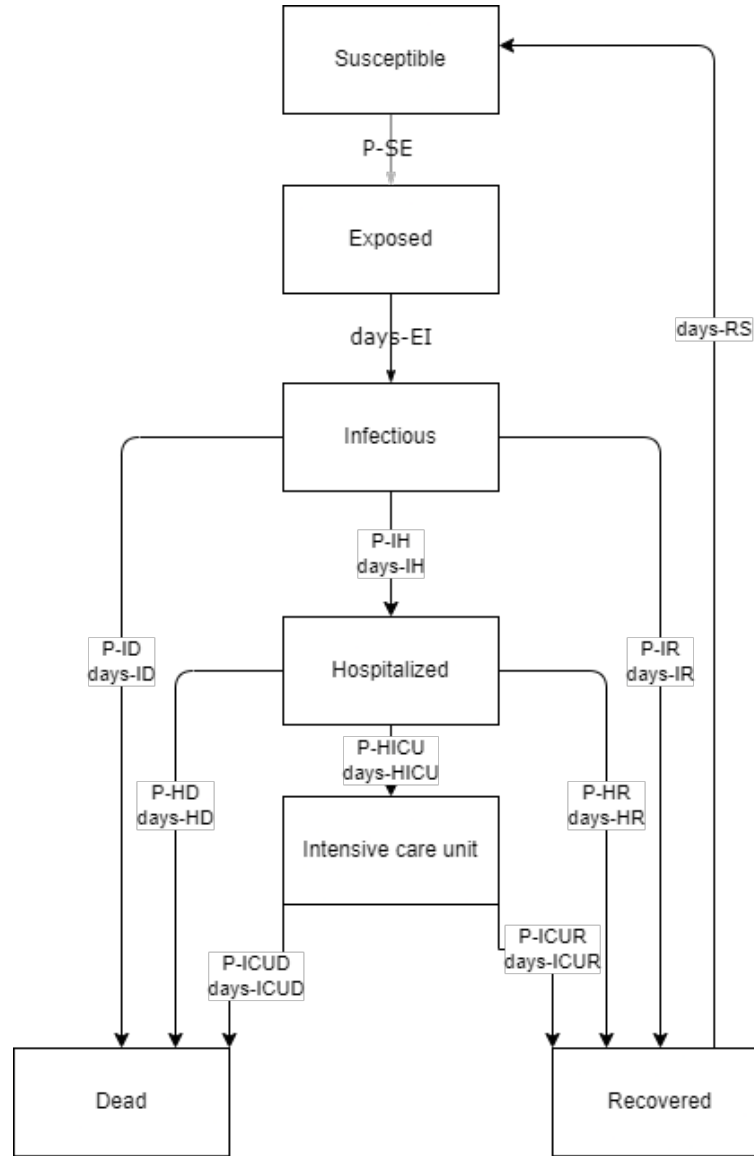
Susceptible

P-SE

Exposed

days-EI

days-RS

Infectious

P-IH
days-IH

P-ID
days-ID

Hospitalized

P-IR
days-IR

P-HICU
days-HICU

P-HD
days-HD

Intensive care unit

P-HR
days-HR

P-ICUD
days-ICUD

P-ICUR
days-ICUR

Dead

Recovered